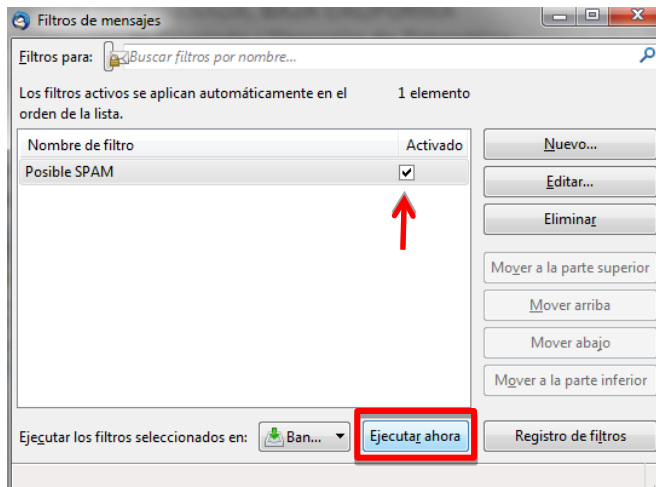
Filtros de mensajes

Filtros para: Buscar filtros por nombre...

Los filtros activos se aplican automáticamente en el orden de la lista.

1 elemento

| Nombre de filtro | Activado |
|---|---|
| Posible SPAM | ✔ |

Nuevo...

Editar...

Eliminar

Mover a la parte superior

Mover arriba

Mover abajo

Mover a la parte inferior

Ejecutar los filtros seleccionados en: Ban...

Ejecutar ahora

Registro de filtros